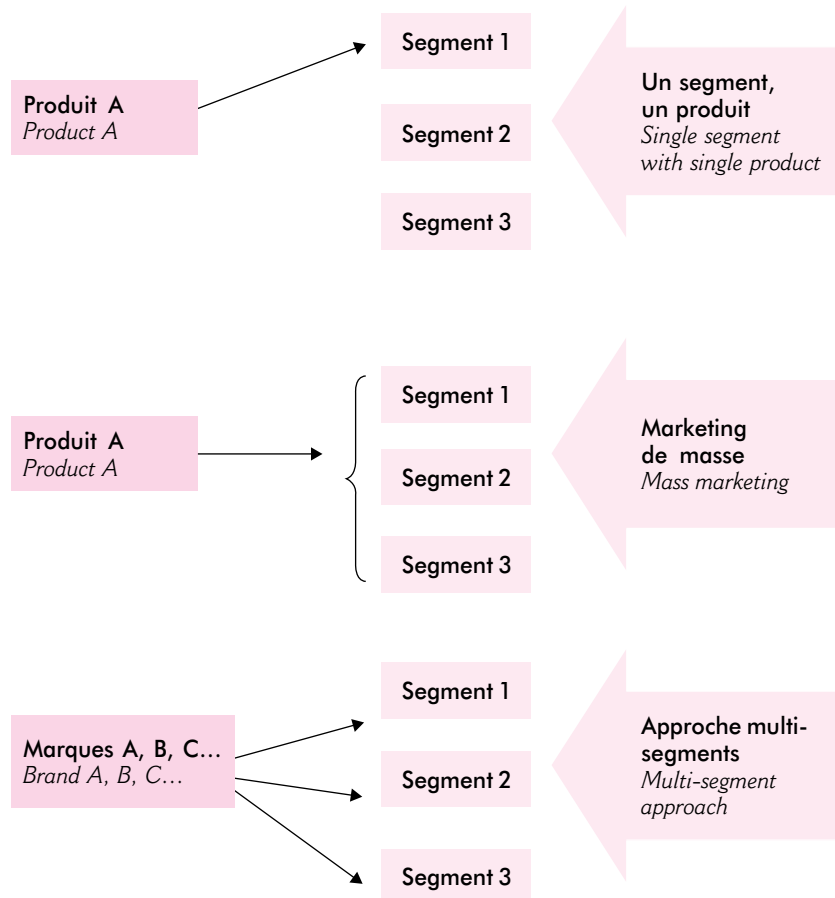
Produit A
*Product A*

Segment 1

Segment 2

Segment 3

Un segment, un produit
*Single segment with single product*

Produit A
*Product A*

Segment 1

Segment 2

Segment 3

Marketing de masse
*Mass marketing*

Marques A, B, C…
*Brand A, B, C…*

Segment 1

Segment 2

Segment 3

Approche multi-segments
*Multi-segment approach*